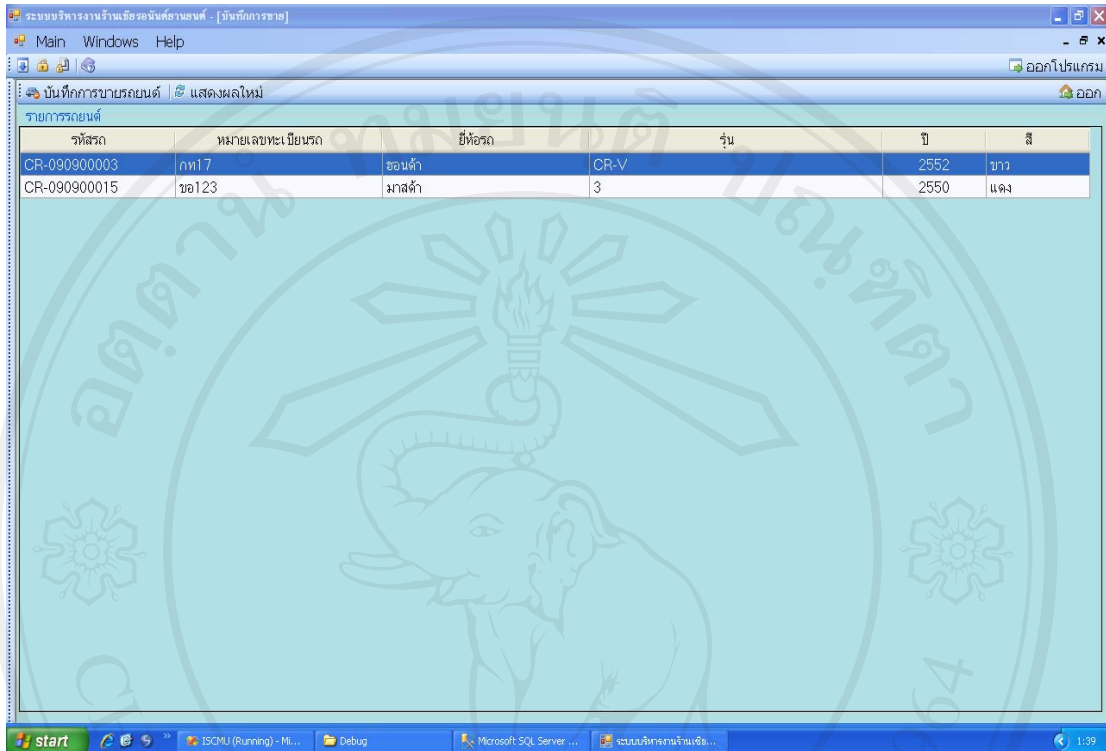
ระบบบริหารงานร้านเชียงดอนันต์ยานยนต์ - [บันทึกการขาย]

Main Windows Help

ออกโปรแกรม

บันทึกการขายรถยนต์ | แสดงผลใหม่

ออก

รายการรถยนต์

| รหัสรถ | หมายเลขทะเบียนรถ | ยี่ห้อรถ | รุ่น | ปี | สี |
|---|---|---|---|---|---|
| CR-090900003 | กท17 | ฮอนด้า | CR-V | 2552 | ขาว |
| CR-090900015 | ขอ123 | มาสด้า | 3 | 2550 | แดง |

start | ISCMU (Running) - Mi... | Debug | Microsoft SQL Server ... | ระบบบริหารงานร้านเชีย... | 1:39